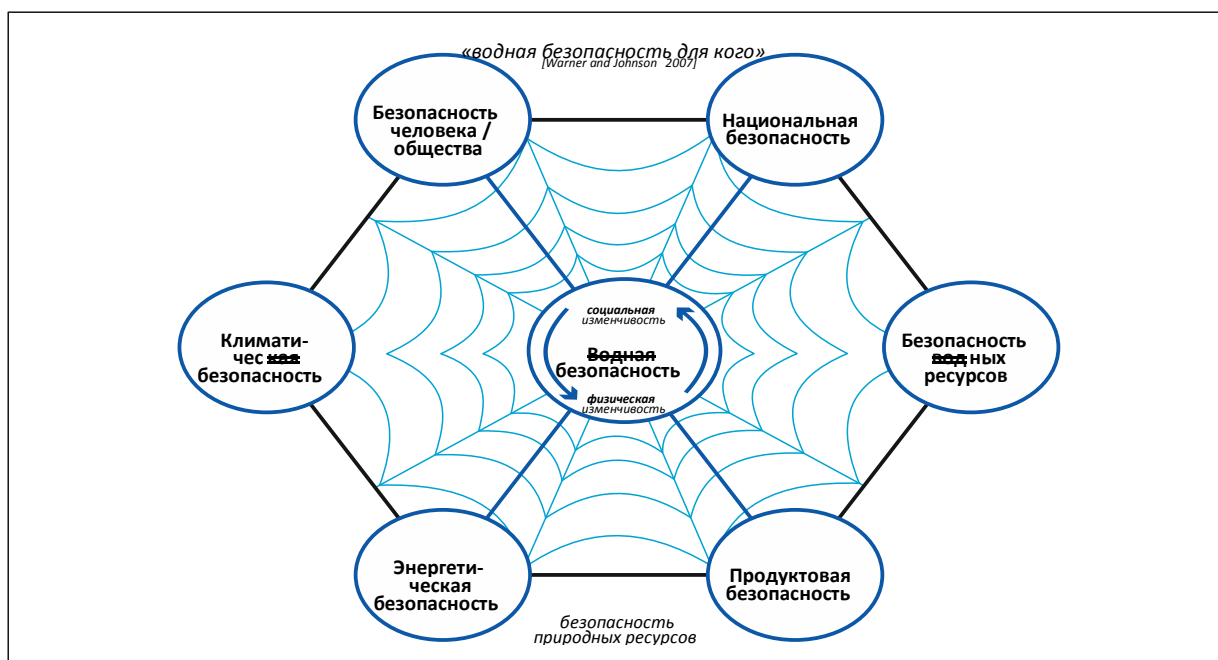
«водная безопасность для кого»
[Warner and Johnson 2007]

Безопасность человека / общества

Национальная безопасность

Климатическая безопасность

социальная изменчивость

Водная безопасность

физическая изменчивость

Безопасность водных ресурсов

Энергетическая безопасность

Продуктовая безопасность

безопасность природных ресурсов